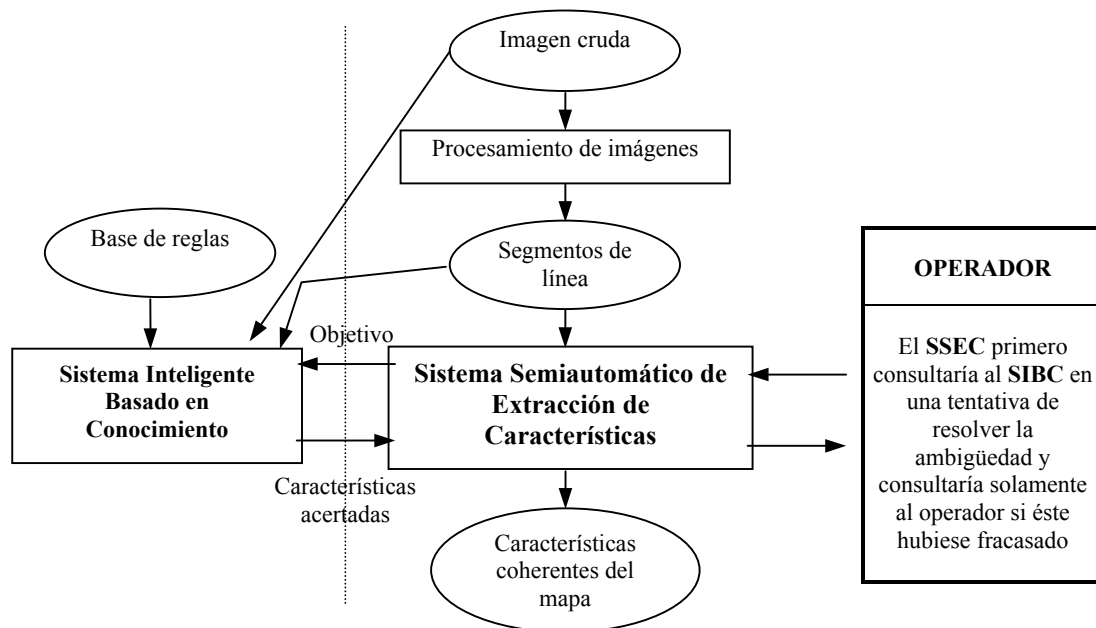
Imagen cruda

Procesamiento de imágenes

Base de reglas

Segmentos de línea

OPERADOR

Objetivo

Sistema Inteligente Basado en Conocimiento

Sistema Semiautomático de Extracción de Características

El SSEC primero consultaría al SIBC en una tentativa de resolver la ambigüedad y consultaría solamente al operador si éste hubiese fracasado

Características acertadas

Características coherentes del mapa